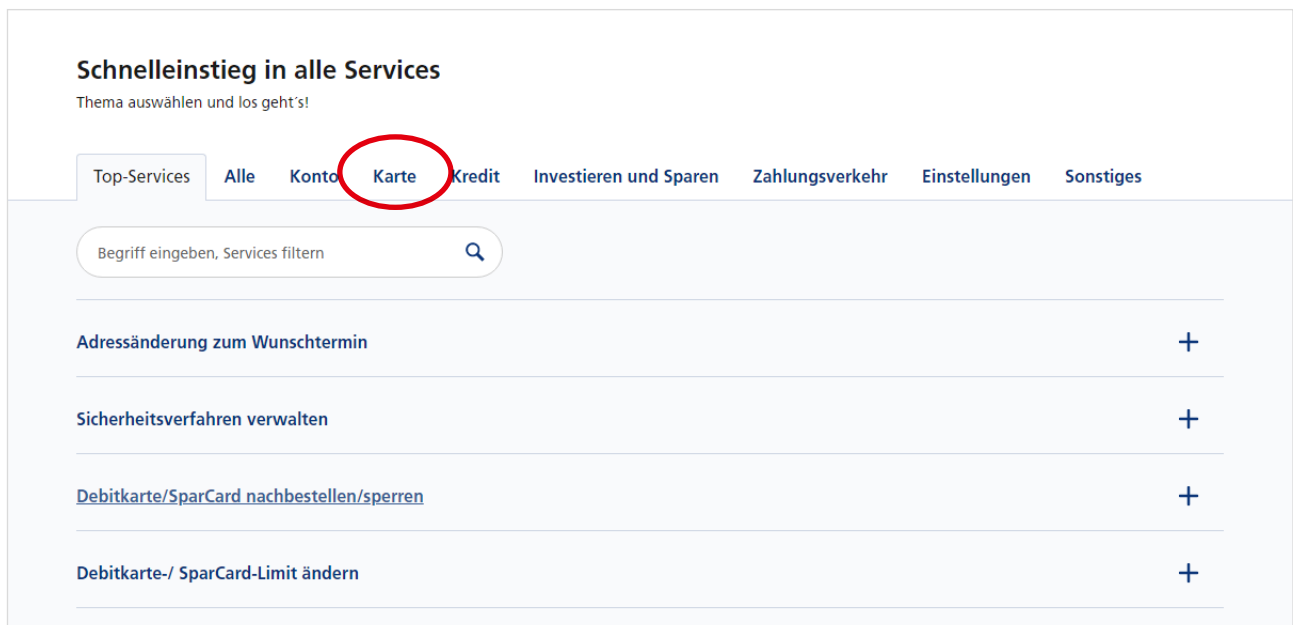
Schnelleinstieg in alle Services
Thema auswählen und los geht´s!

Top-Services Alle Konto Karte Kredit Investieren und Sparen Zahlungsverkehr Einstellungen Sonstiges

Begriff eingeben, Services filtern

Adressänderung zum Wunschtermin +

Sicherheitsverfahren verwalten +

Debitkarte/SparCard nachbestellen/sperren +

Debitkarte-/ SparCard-Limit ändern +